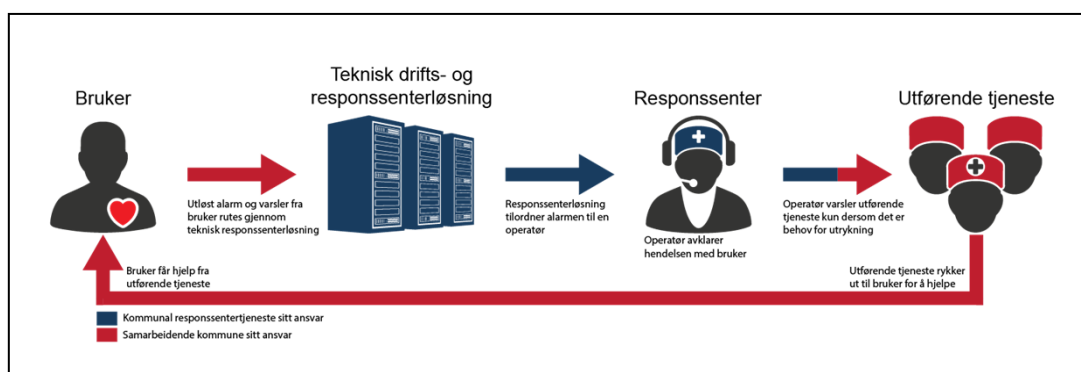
Bruker

Teknisk drifts- og responssenterløsning

Responssenter

Utførende tjeneste

Utløst alarm og varsler fra bruker rutes gjennom teknisk responssenterløsning

Responssenterløsning tilordner alarmen til en operatør

Operatør avklarer hendelsen med bruker

Operatør varsler utførende tjeneste kun dersom det er behov for utrykning

Bruker får hjelp fra utførende tjeneste

Utførende tjeneste rykker ut til bruker for å hjelpe

Kommunal responssentertjeneste sitt ansvar

Samarbeidende kommune sitt ansvar